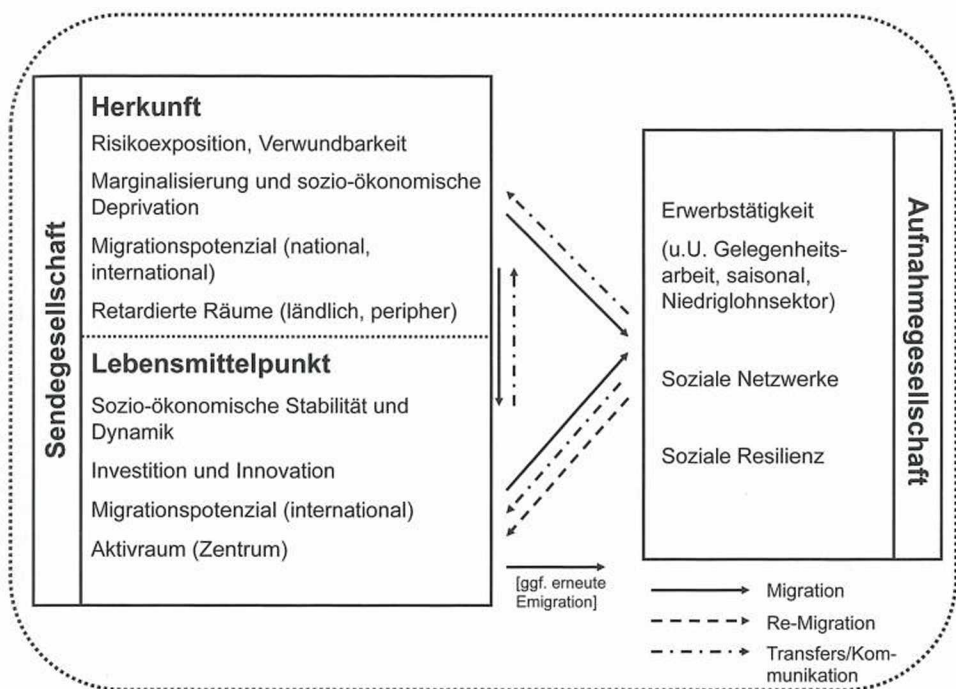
Sendegesellschaft

Herkunft

Risikoexposition, Verwundbarkeit

Marginalisierung und sozio-ökonomische Deprivation

Migrationspotenzial (national, international)

Retardierte Räume (ländlich, peripher)

Lebensmittelpunkt

Sozio-ökonomische Stabilität und Dynamik

Investition und Innovation

Migrationspotenzial (international)

Aktivraum (Zentrum)

[ggf. erneute Emigration]

Aufnahmegesellschaft

Erwerbstätigkeit

(u.U. Gelegenheitsarbeit, saisonal, Niedriglohnsektor)

Soziale Netzwerke

Soziale Resilienz

Migration

Re-Migration

Transfers/Kommunikation